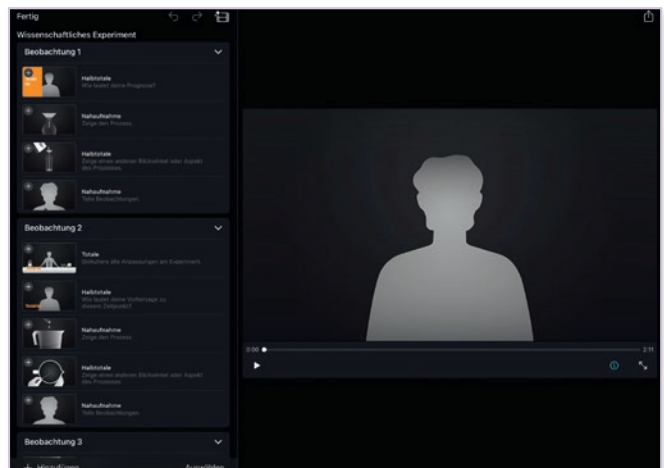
Fertig

Wissenschaftliches Experiment

Beobachtung 1

Halbtotale
Wie lautet deine Prognose?

Nahaufnahme
Zeige den Prozess.

Halbtotale
Zeige einen anderen Blickwinkel oder Aspekt des Prozesses.

Nahaufnahme
Teile Beobachtungen.

Beobachtung 2

Totale
Dokumentiere alle Anpassungen am Experiment.

Halbtotale
Wie lautet deine Vorhersage zu diesem Zeitpunkt?

Nahaufnahme
Zeige den Prozess.

Halbtotale
Zeige einen anderen Blickwinkel oder Aspekt des Prozesses.

Nahaufnahme
Teile Beobachtungen.

Beobachtung 3

+ Hinzufügen

Auswählen

0:00

2:11